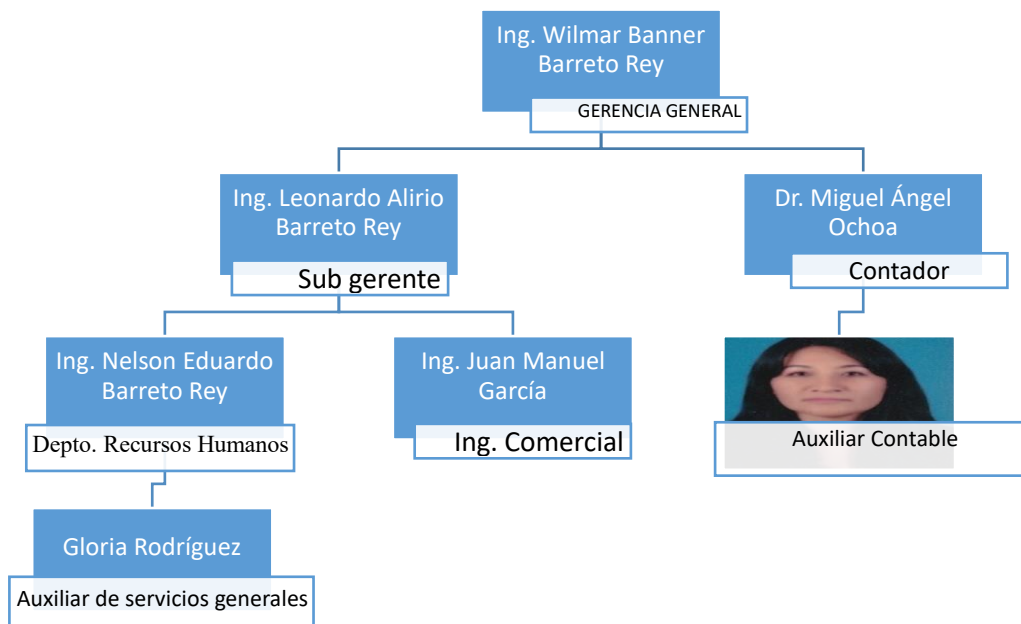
Ing. Wilmar Banner Barreto Rey
GERENCIA GENERAL

Ing. Leonardo Alirio Barreto Rey
Sub gerente

Dr. Miguel Ángel Ochoa
Contador

Ing. Nelson Eduardo Barreto Rey
Depto. Recursos Humanos

Ing. Juan Manuel García
Ing. Comercial

Auxiliar Contable

Gloria Rodríguez
Auxiliar de servicios generales